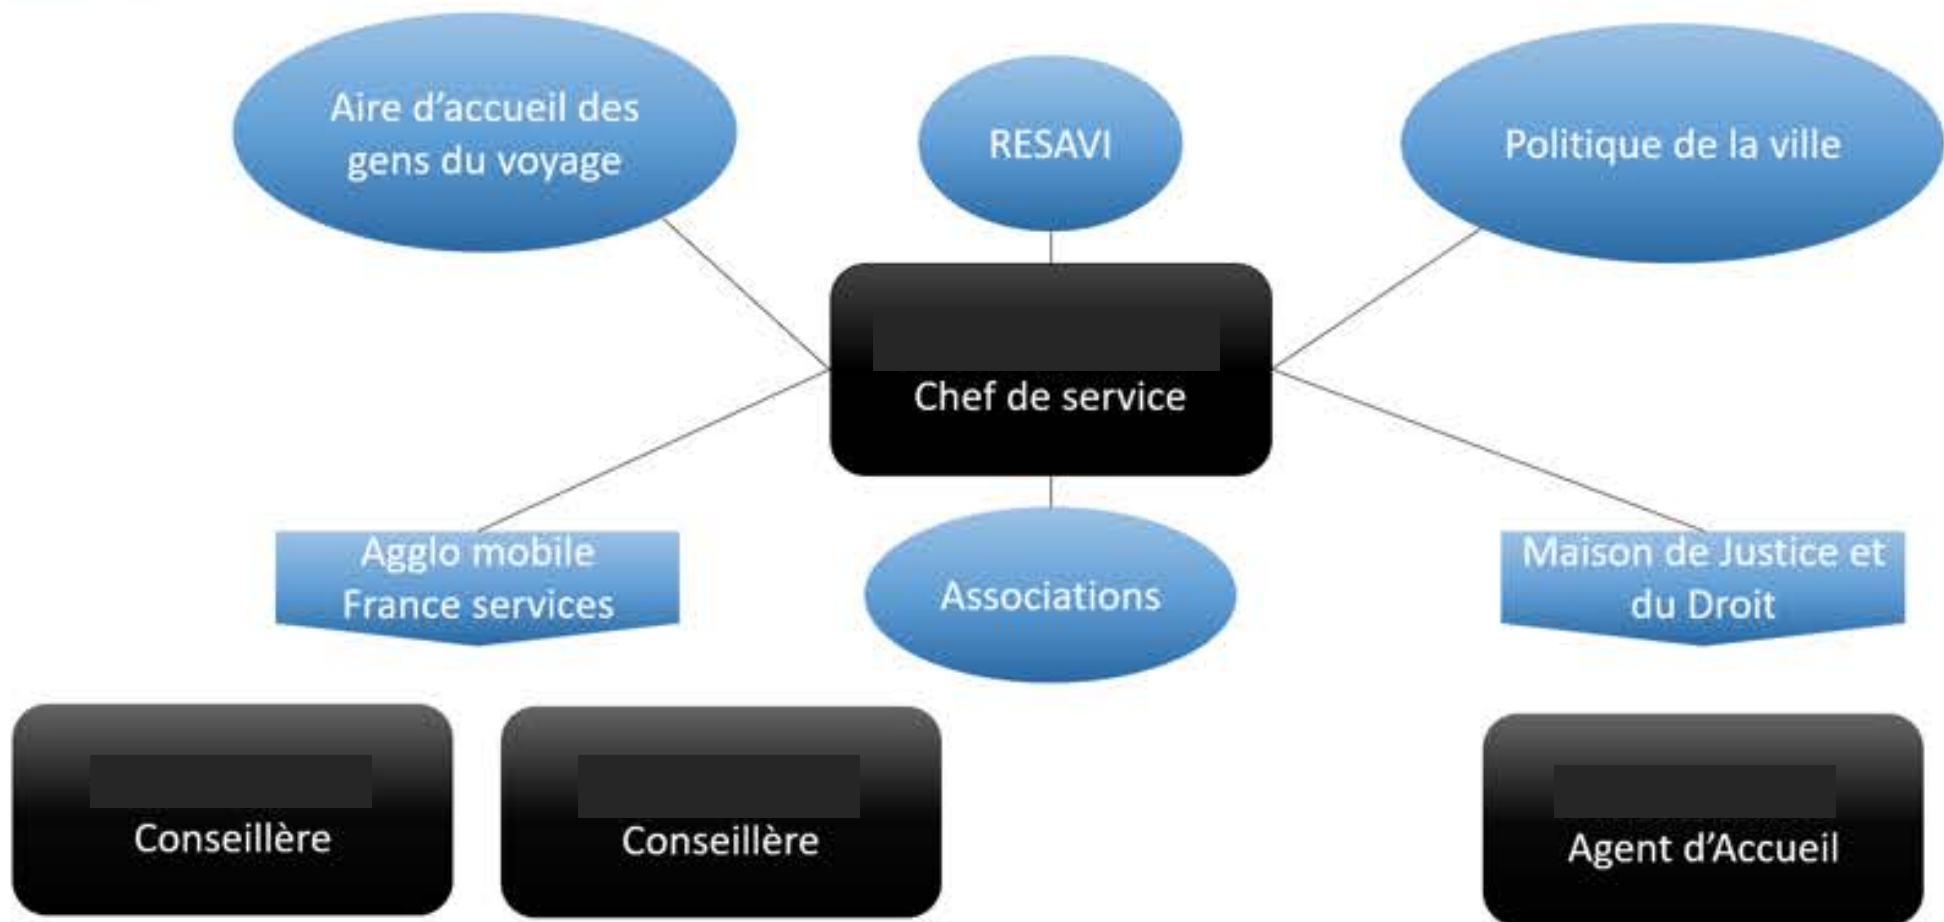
Aire d'accueil des gens du voyage

RESAVI

Politique de la ville

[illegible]
Chef de service

Agglo mobile France services

Associations

Maison de Justice et du Droit

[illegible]
Conseillère

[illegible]
Conseillère

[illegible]
Agent d'Accueil